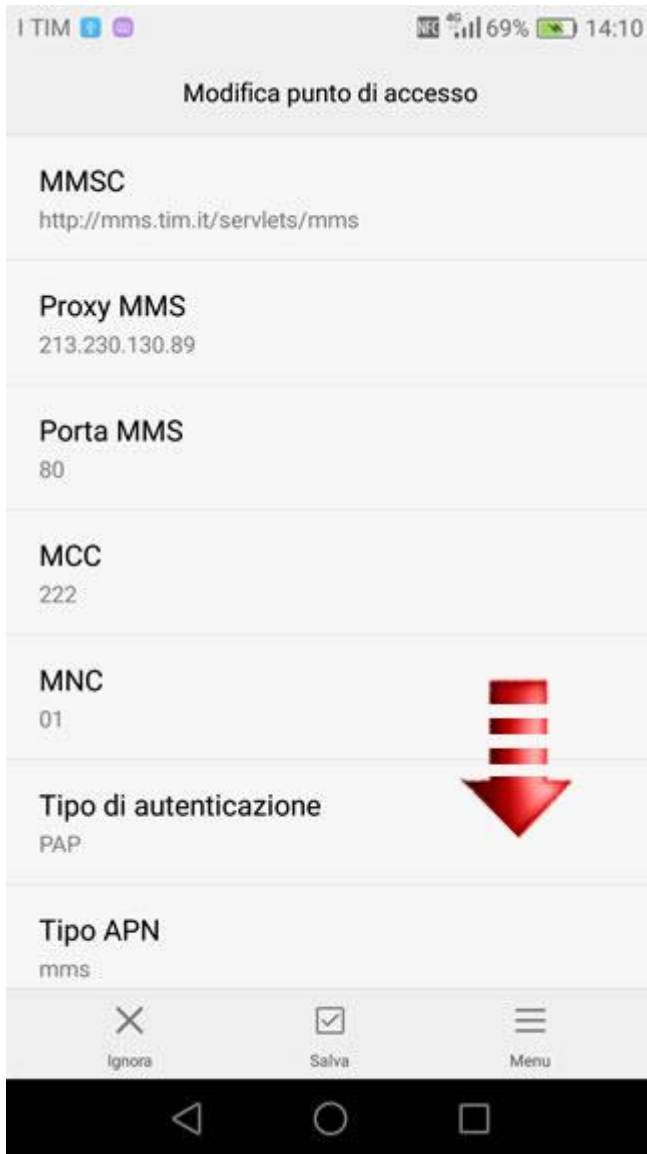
I TIM

NFC 4G 69% 14:10

Modifica punto di accesso

MMSC
http://mms.tim.it/servlets/mms

Proxy MMS
213.230.130.89

Porta MMS
80

MCC
222

MNC
01

Tipo di autenticazione
PAP

Tipo APN
mms

Ignora

Salva

Menu